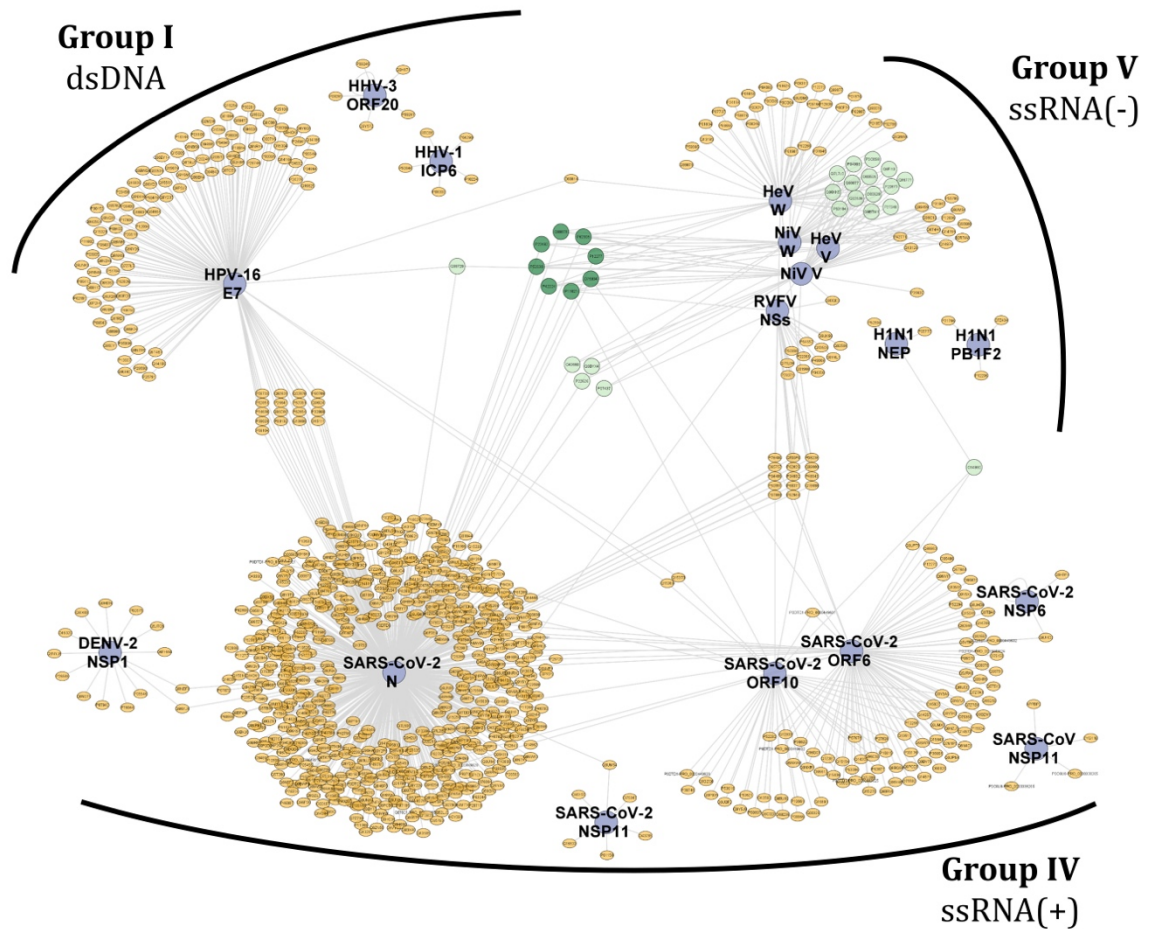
Group I
dsDNA

HHV-3
ORF20

HHV-1
ICP6

Group V
ssRNA(-)

HPV-16
E7

HeV
W

NiV
W

HeV
V

NiV V

RVFV
NSs

H1N1
NEP

H1N1
PB1F2

DENV-2
NSP1

SARS-CoV-2
N

SARS-CoV-2
ORF10

SARS-CoV-2
ORF6

SARS-CoV-2
NSP6

SARS-CoV
NSP11

SARS-CoV-2
NSP11

Group IV
ssRNA(+)